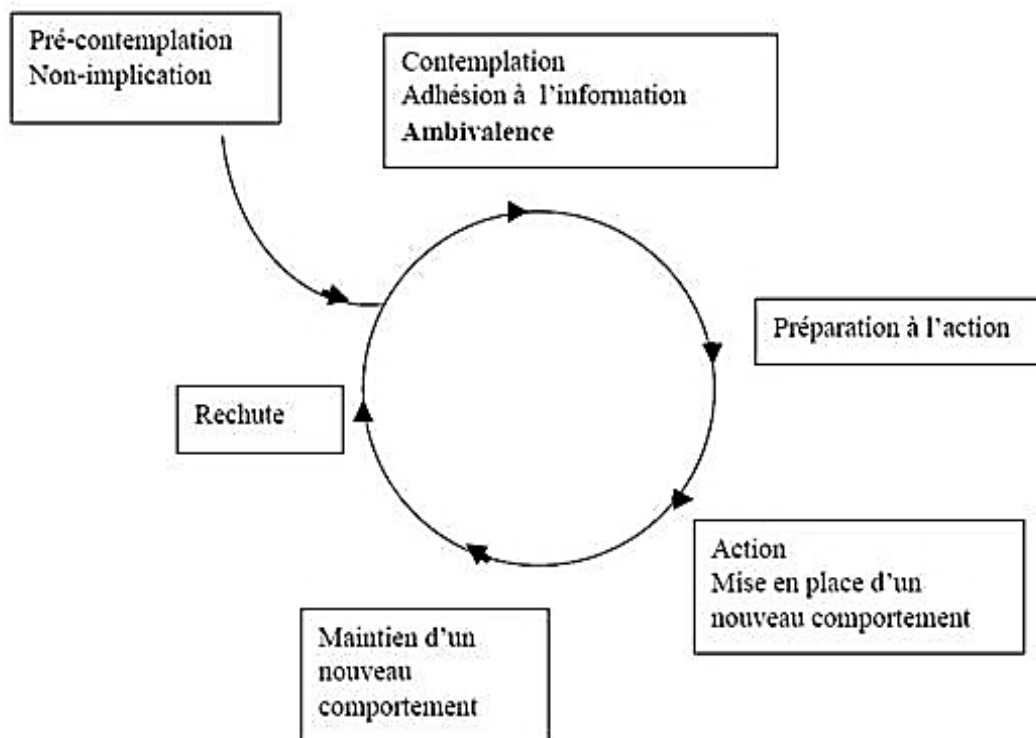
Pré-contemplation
Non-implication

Contemplation
Adhésion à l'information
Ambivalence

Préparation à l'action

Rechute

Action
Mise en place d'un nouveau comportement

Maintien d'un nouveau comportement